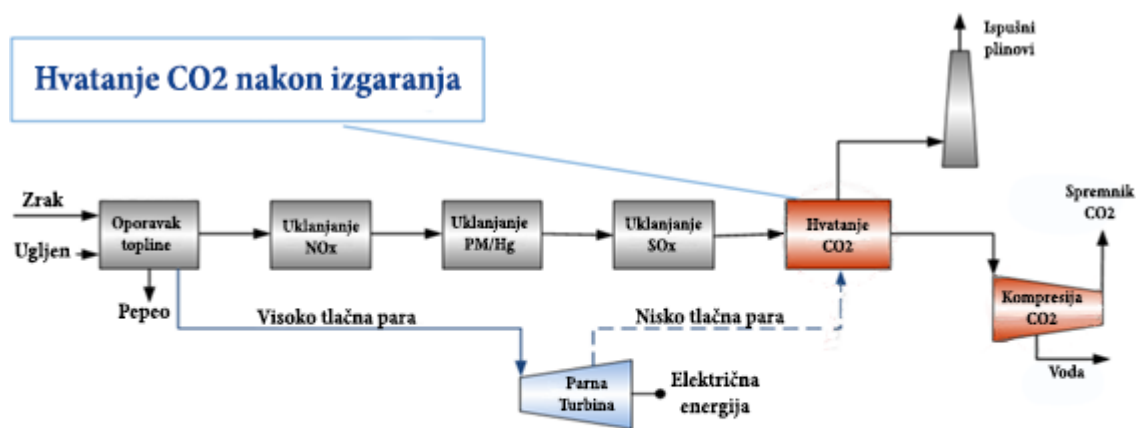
Hvatanje CO2 nakon izgaranja

Ispušni plinovi

Zrak

Ugljen

Oporavak topline

Pepeo

Uklanjanje NOx

Uklanjanje PM/Hg

Uklanjanje SOx

Hvatanje CO2

Spremnik CO2

Kompresija CO2

Voda

Visoko tlačna para

Nisko tlačna para

Parna Turbina

Električna energija